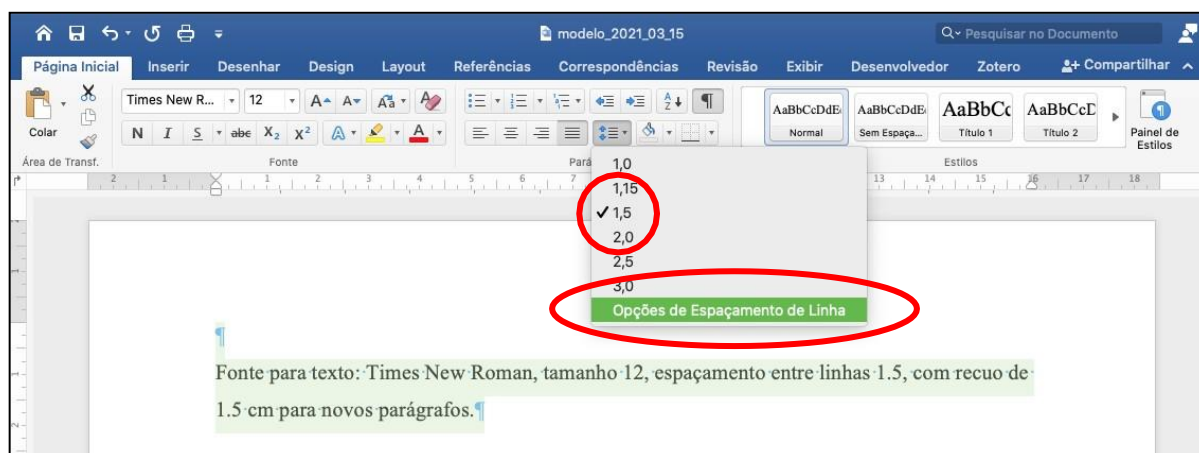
modelo_2021_03_15

Pesquisar no Documento

Página Inicial Inserir Desenhar Design Layout Referências Correspondências Revisão Exibir Desenvolvedor Zotero Compartilhar

Colar

Área de Transf.

Times New R... 12

N I S abc $X_2$ $X^2$ A

Fonte

Pará

AaBbCcDdE Normal

AaBbCcDdE Sem Espaça...

AaBbCc Título 1

AaBbCcD Título 2

Estilos

Painel de Estilos

1,0
1,15
✓ 1,5
2,0
2,5
3,0
Opções de Espaçamento de Linha

2 1 1 2 3 4 5 6 7 13 14 15 16 17 18

¶

Fonte para texto: Times New Roman, tamanho 12, espaçamento entre linhas 1.5, com recuo de 1.5 cm para novos parágrafos.¶